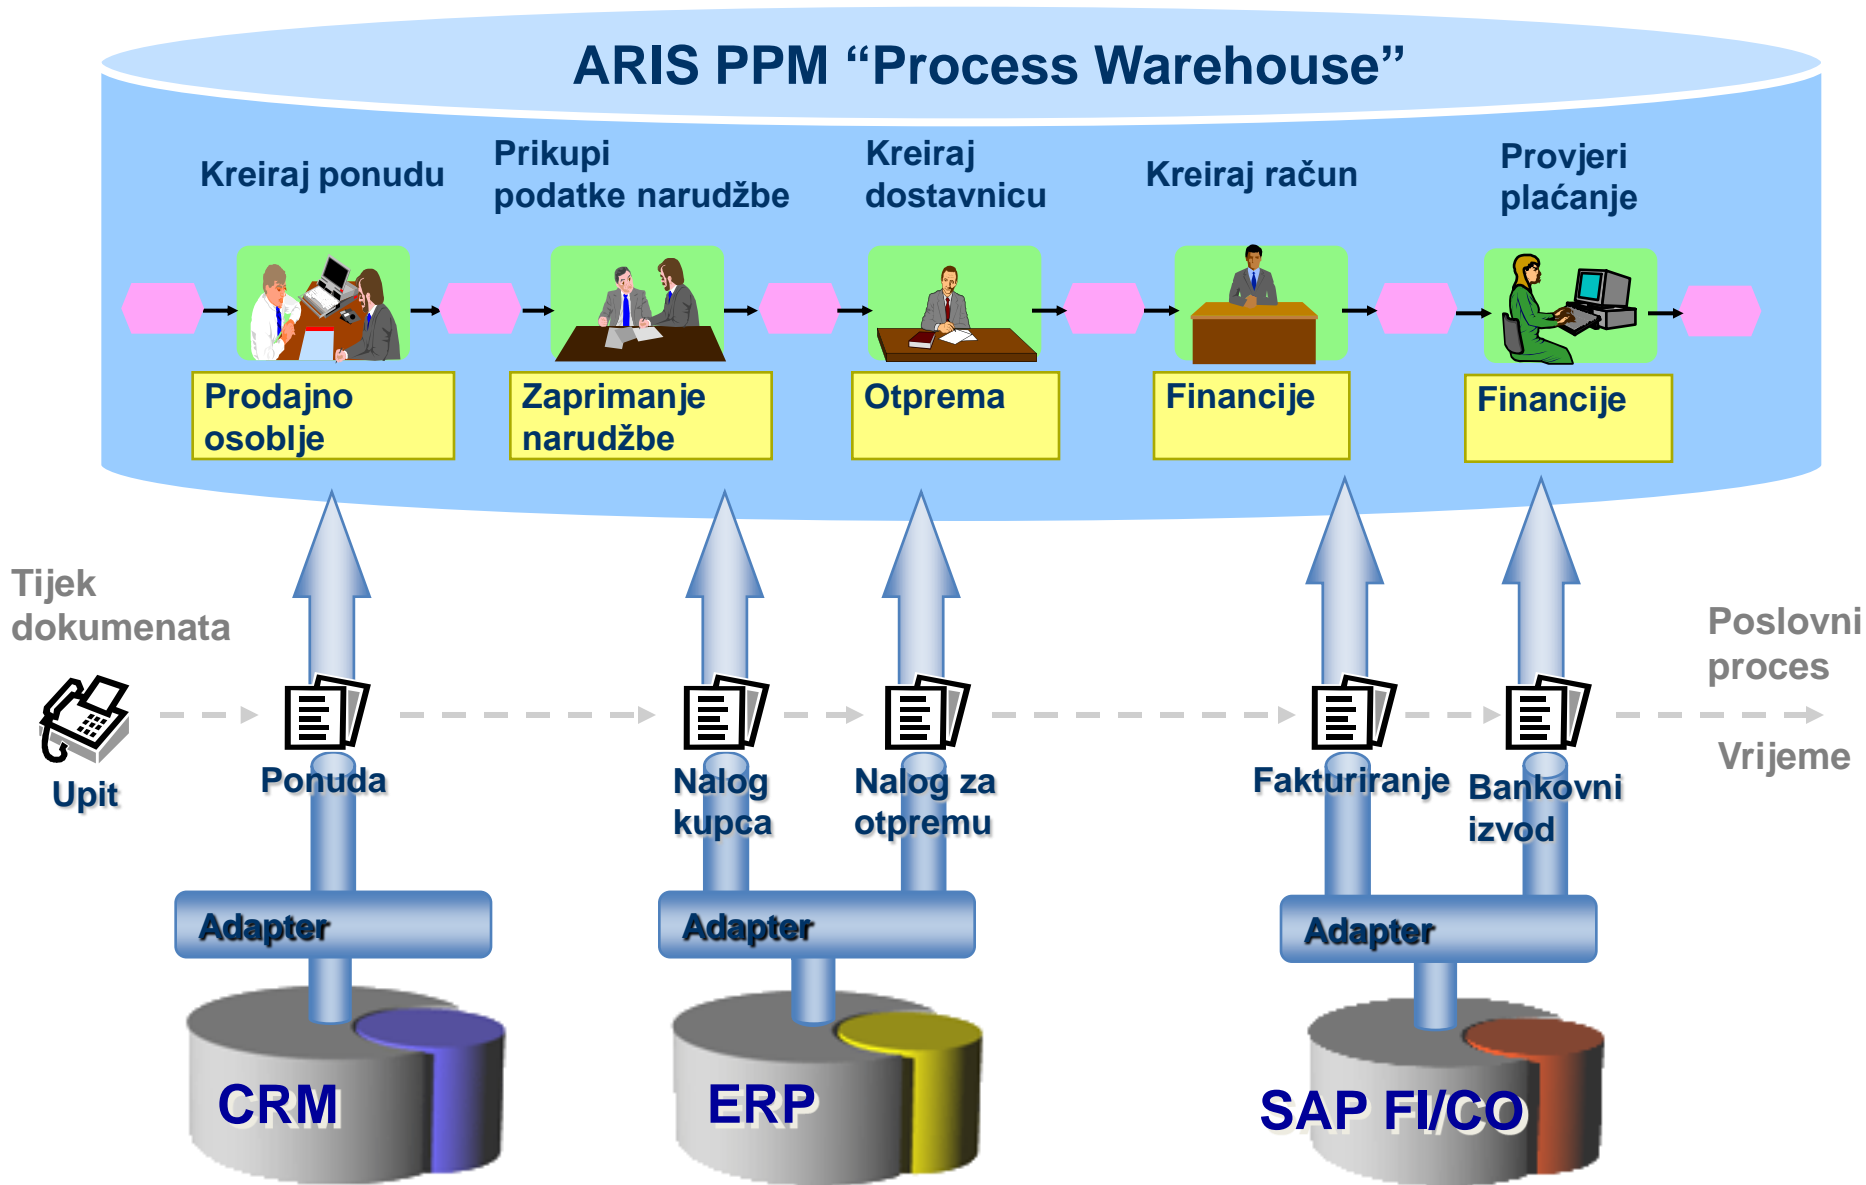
ARIS PPM “Process Warehouse”

Kreiraj ponudu

Prikupi podatke narudžbe

Kreiraj dostavnicu

Kreiraj račun

Provjeri plaćanje

Prodajno osoblje

Zaprimanje narudžbe

Otprema

Financije

Financije

Tijek dokumenata

Poslovni proces

Upit

Ponuda

Nalog kupca

Nalog za otpremu

Fakturiranje

Bankovni izvod

Vrijeme

Adapter

Adapter

Adapter

CRM

ERP

SAP FI/CO